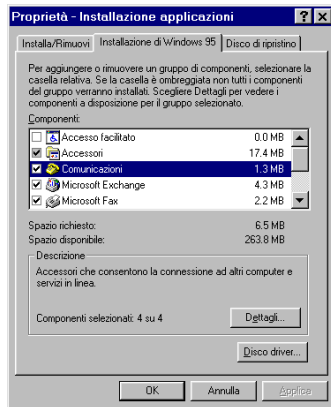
Proprietà - Installazione applicazioni

Installa/Rimuovi | Installazione di Windows 95 | Disco di ripristino

Per aggiungere o rimuovere un gruppo di componenti, selezionare la casella relativa. Se la casella è ombreggiata non tutti i componenti del gruppo verranno installati. Scegliere Dettagli per vedere i componenti a disposizione per il gruppo selezionato.

Componenti:

| | |
|---|---|
| Accesso facilitato | 0.0 MB |
| Accessori | 17.4 MB |
| Comunicazioni | 1.3 MB |
| Microsoft Exchange | 4.3 MB |
| Microsoft Fax | 2.2 MB |

Spazio richiesto: 6.5 MB
Spazio disponibile: 263.8 MB

Descrizione
Accessori che consentono la connessione ad altri computer e servizi in linea.

Componenti selezionati: 4 su 4

Dettagli...

Disco driver...

OK Annulla Applica